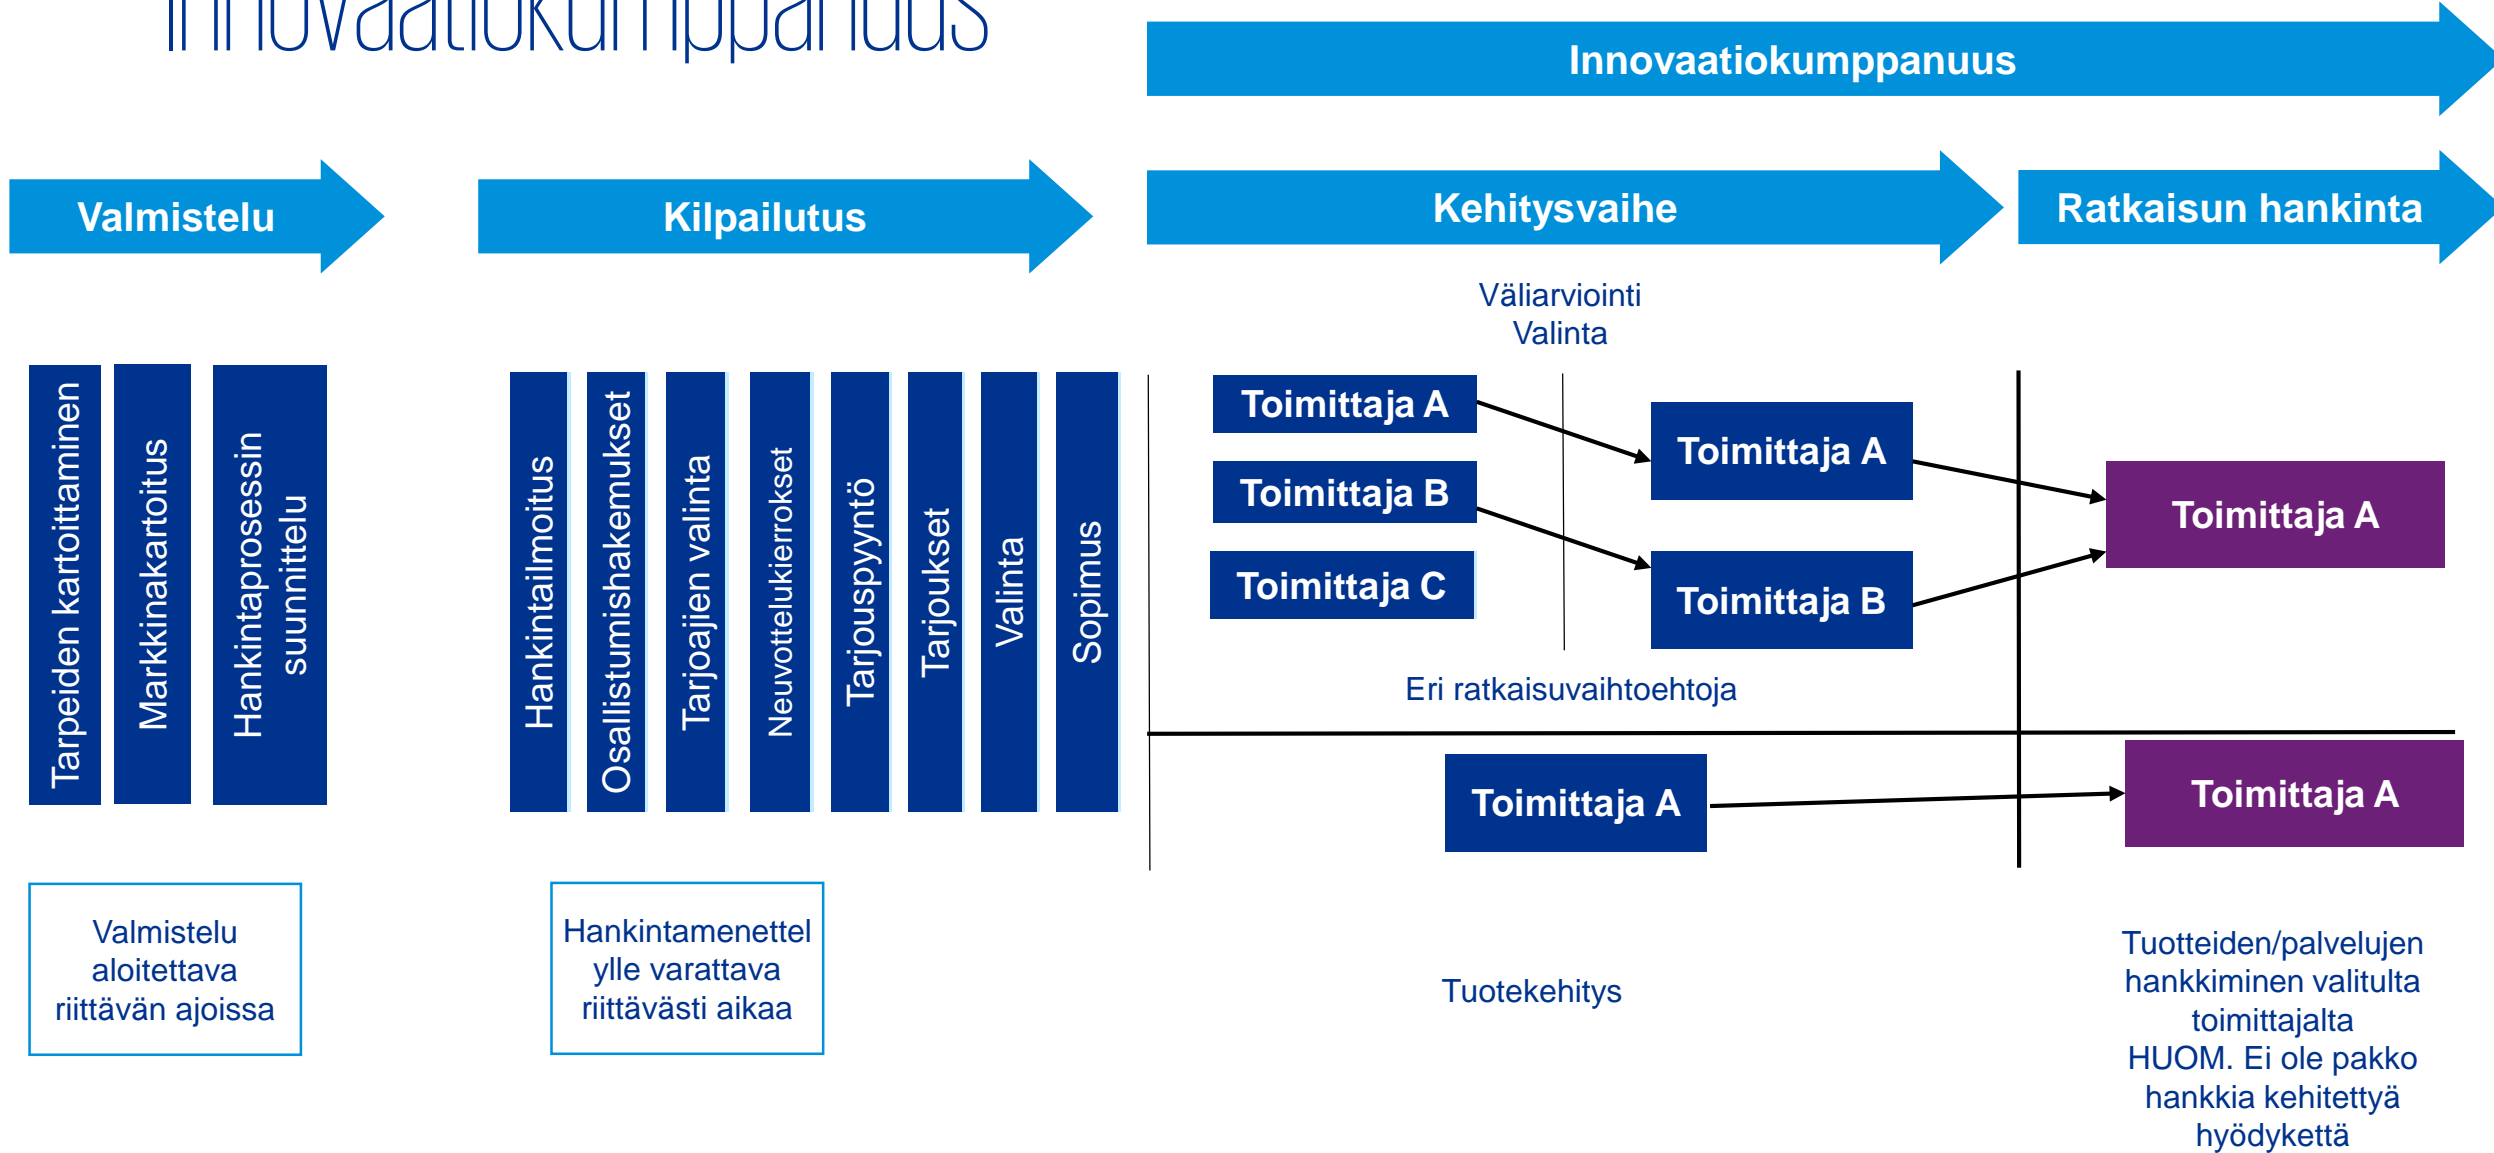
Innovaatiokumppanuus

Innovaatiokumppanuus

Valmistelu

Kilpailutus

Kehitysvaihe

Ratkaisun hankinta

Väliarviointi
Valinta

Tarpeiden kartoittaminen

Markkinakartoitus

Hankintaprosessin suunnittelu

Hankintailmoitus

Osallistumishakemukset

Tarjoajien valinta

Neuvottelukierrokset

Tarjouspyyntö

Tarjoukset

Valinta

Sopimus

Toimittaja A

Toimittaja B

Toimittaja C

Toimittaja A

Toimittaja B

Toimittaja A

Eri ratkaisuvaihtoehtoja

Toimittaja A

Toimittaja A

Valmistelu aloitettava riittävän ajoissa

Hankintamenettelylle varattava riittävästi aikaa

Tuotekehitys

Tuotteiden/palvelujen hankkiminen valitulta toimittajalta
HUOM. Ei ole pakko hankkia kehitettyä hyödykettä